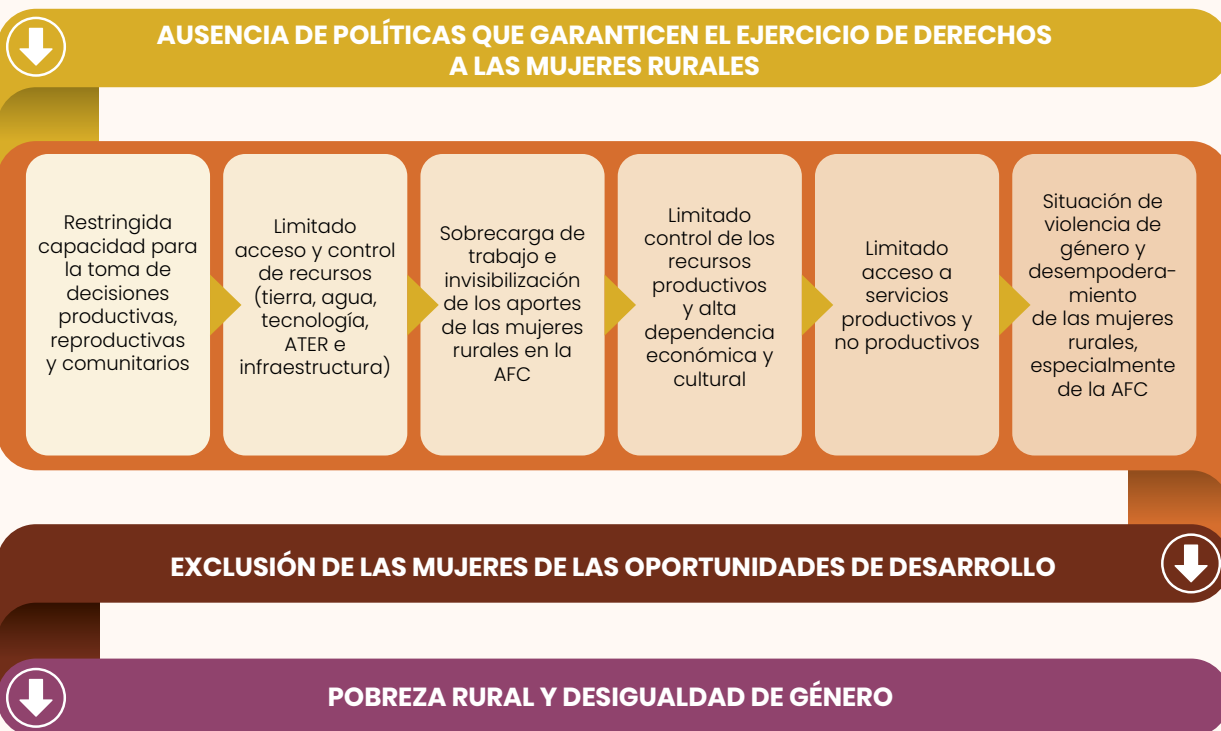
AUSENCIA DE POLÍTICAS QUE GARANTICEN EL EJERCICIO DE DERECHOS A LAS MUJERES RURALES

Restringida capacidad para la toma de decisiones productivas, reproductivas y comunitarios

Limitado acceso y control de recursos (tierra, agua, tecnología, ATER e infraestructura)

Sobrecarga de trabajo e invisibilización de los aportes de las mujeres rurales en la AFC

Limitado control de los recursos productivos y alta dependencia económica y cultural

Limitado acceso a servicios productivos y no productivos

Situación de violencia de género y desempoderamiento de las mujeres rurales, especialmente de la AFC

EXCLUSIÓN DE LAS MUJERES DE LAS OPORTUNIDADES DE DESARROLLO

POBREZA RURAL Y DESIGUALDAD DE GÉNERO